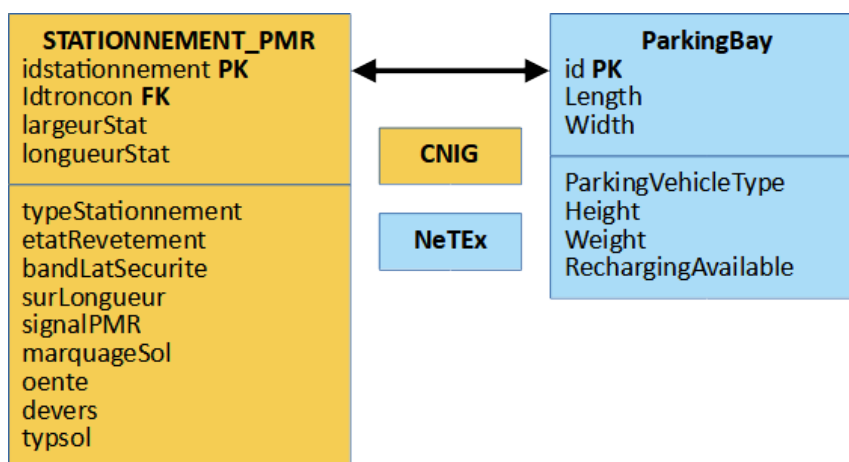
STATIONNEMENT_PMR
idstationnement **PK**
Idtroncon **FK**
largeurStat
longueurStat

typeStationnement
etatRevetement
bandLatSecurite
surLongueur
signalPMR
marquageSol
oente
devers
typsol

CNIG

NeTEx

ParkingBay
id **PK**
Length
Width

ParkingVehicleType
Height
Weight
RechargingAvailable